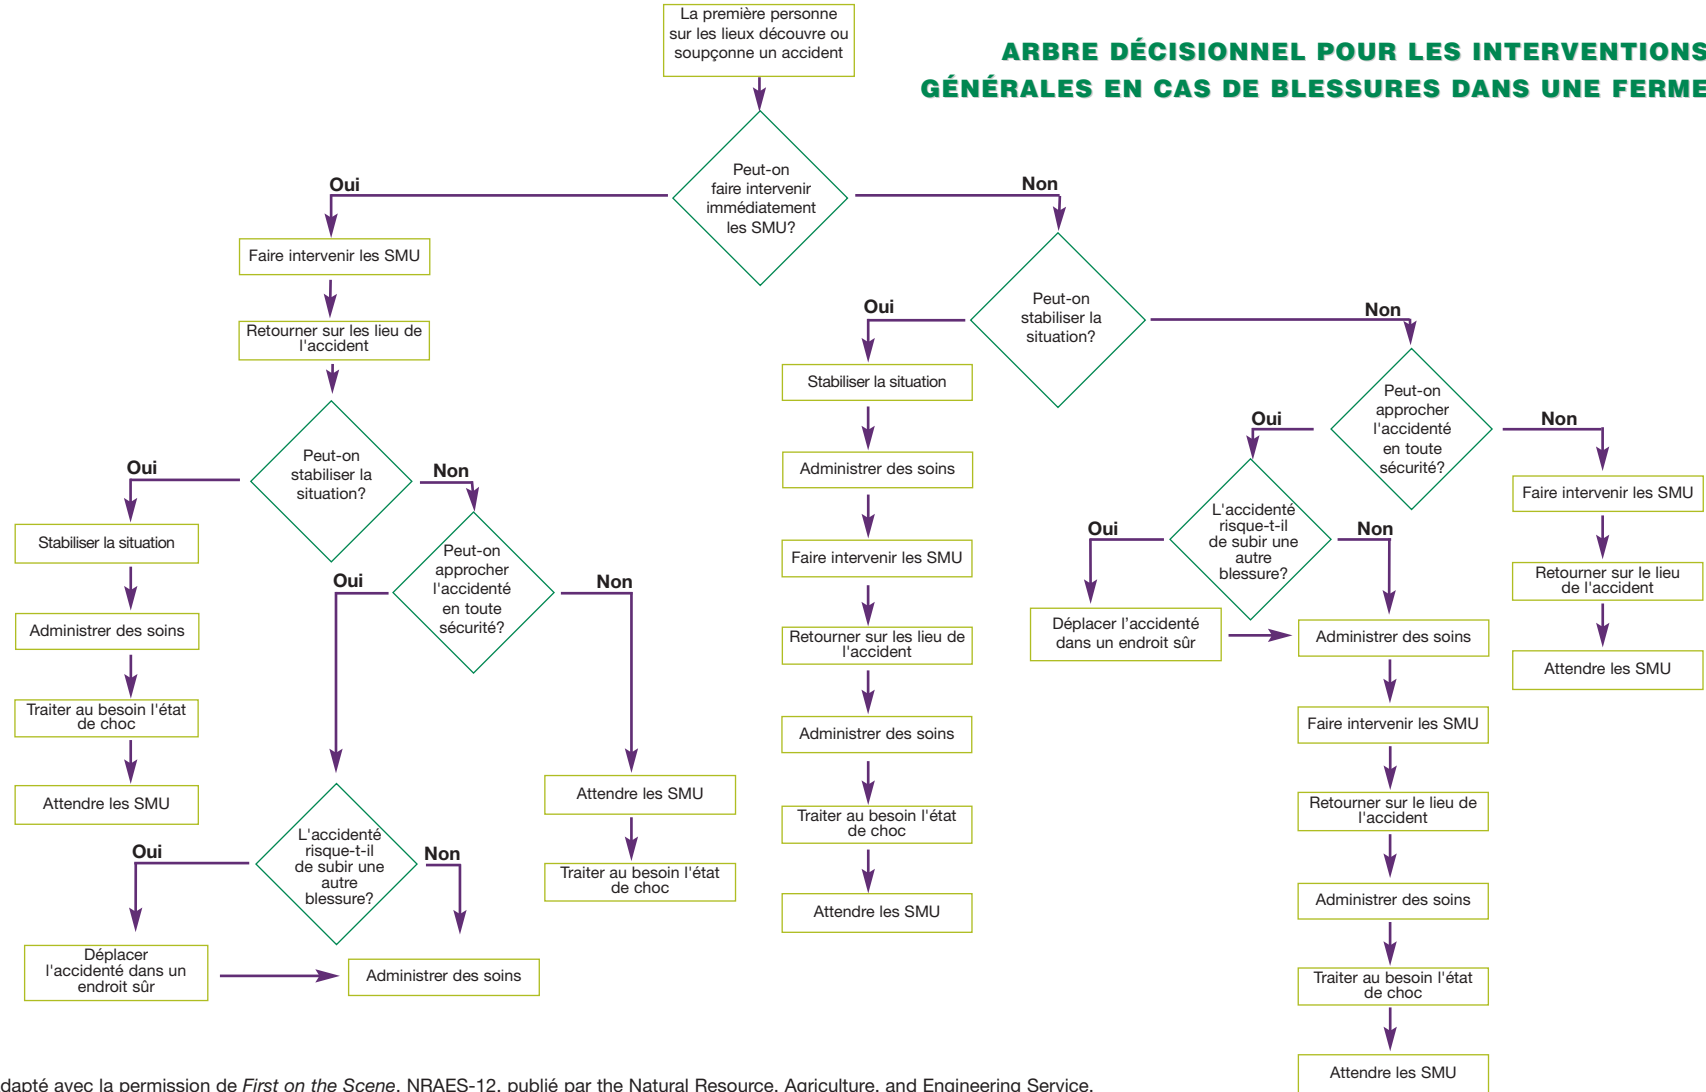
ARBRE DÉCISIONNEL POUR LES INTERVENTIONS GÉNÉRALES EN CAS DE BLESSURES DANS UNE FERME

La première personne sur les lieux découvre ou soupçonne un accident

Peut-on faire intervenir immédiatement les SMU?

Oui

Faire intervenir les SMU

Retourner sur les lieu de l'accident

Peut-on stabiliser la situation?

Oui

Stabiliser la situation

Administrer des soins

Traiter au besoin l'état de choc

Attendre les SMU

Non

Peut-on approcher l'accidenté en toute sécurité?

Oui

L'accidenté risque-t-il de subir une autre blessure?

Oui

Déplacer l'accidenté dans un endroit sûr

Non

Administrer des soins

Non

Attendre les SMU

Traiter au besoin l'état de choc

Non

Peut-on stabiliser la situation?

Oui

Stabiliser la situation

Administrer des soins

Faire intervenir les SMU

Retourner sur les lieu de l'accident

Administrer des soins

Traiter au besoin l'état de choc

Attendre les SMU

Non

Peut-on approcher l'accidenté en toute sécurité?

Oui

L'accidenté risque-t-il de subir une autre blessure?

Oui

Déplacer l'accidenté dans un endroit sûr

Non

Administrer des soins

Faire intervenir les SMU

Retourner sur le lieu de l'accident

Administrer des soins

Traiter au besoin l'état de choc

Attendre les SMU

Non

Faire intervenir les SMU

Retourner sur le lieu de l'accident

Attendre les SMU

dapté avec la permission de First on the Scene, NRAES-12, publié par the Natural Resource, Agriculture, and Engineering Service.